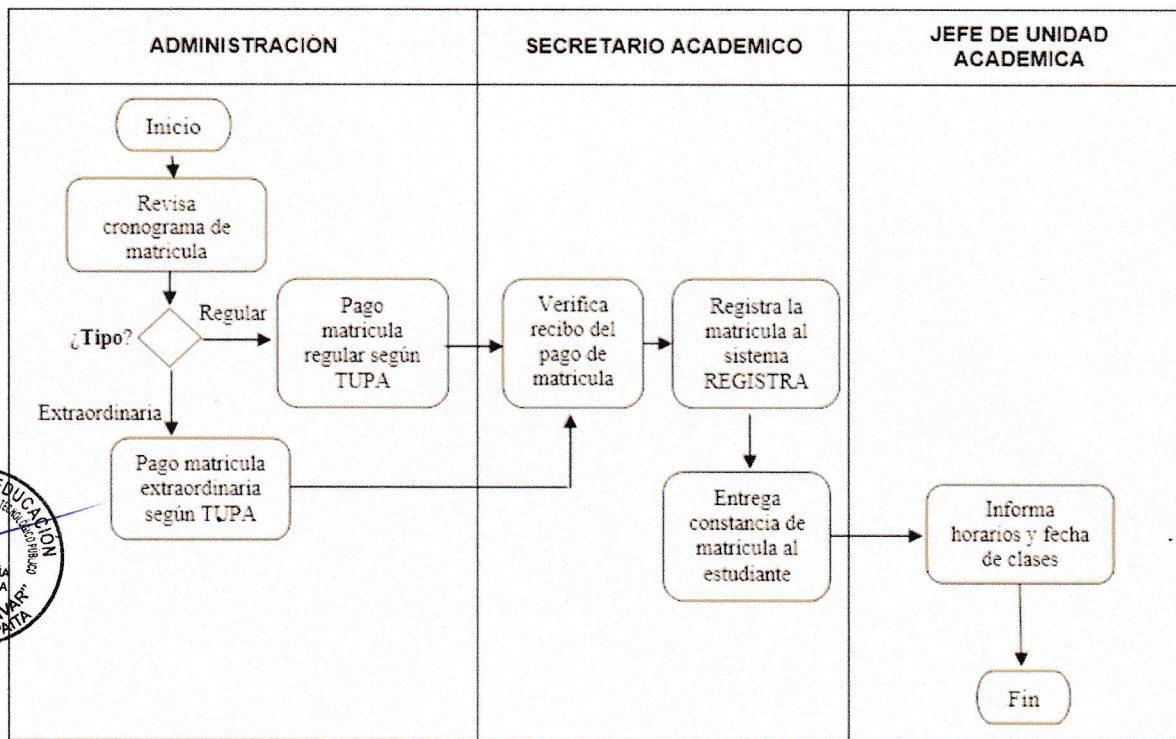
| ADMINISTRACIÓN | SECRETARIO ACADEMICO | JEFE DE UNIDAD ACADEMICA |
|---|---|---|

Inicio

Revisa cronograma de matricula

¿Tipo?

Regular

Pago matricula regular según TUPA

Extraordinaria

Pago matricula extraordinaria según TUPA

Verifica recibo del pago de matricula

Registra la matricula al sistema REGISTRA

Entrega constancia de matricula al estudiante

Informa horarios y fecha de clases

Fin

EDUCACIÓN
TECNOLÓGICO PÚBLICO
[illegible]VAR"
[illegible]ATA